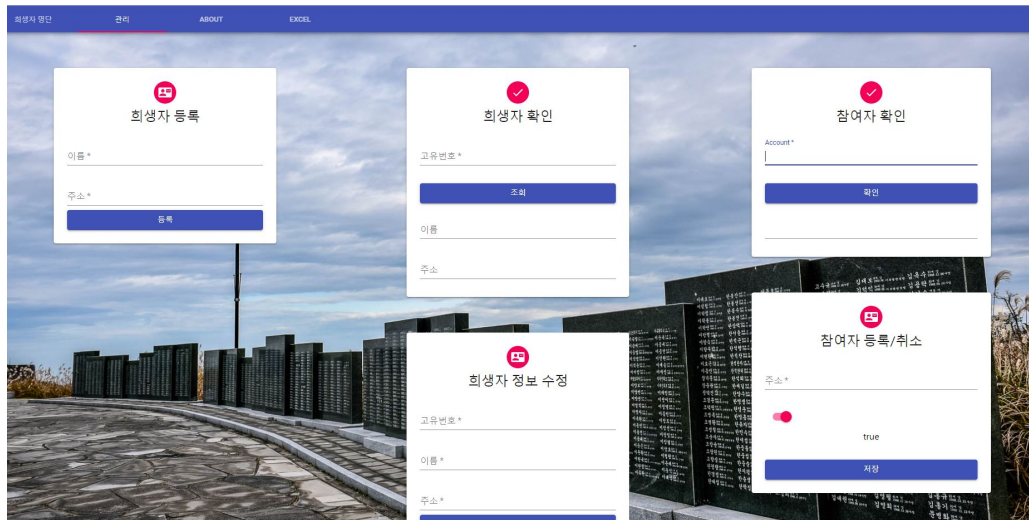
희생자 명단 관리 ABOUT EXCEL

희생자 등록

이름 *

주소 *

등록

희생자 확인

고유번호 *

조회

이름

주소

참여자 확인

Account *

확인

희생자 정보 수정

고유번호 *

이름 *

주소 *

참여자 등록/취소

주소 *

true

저장